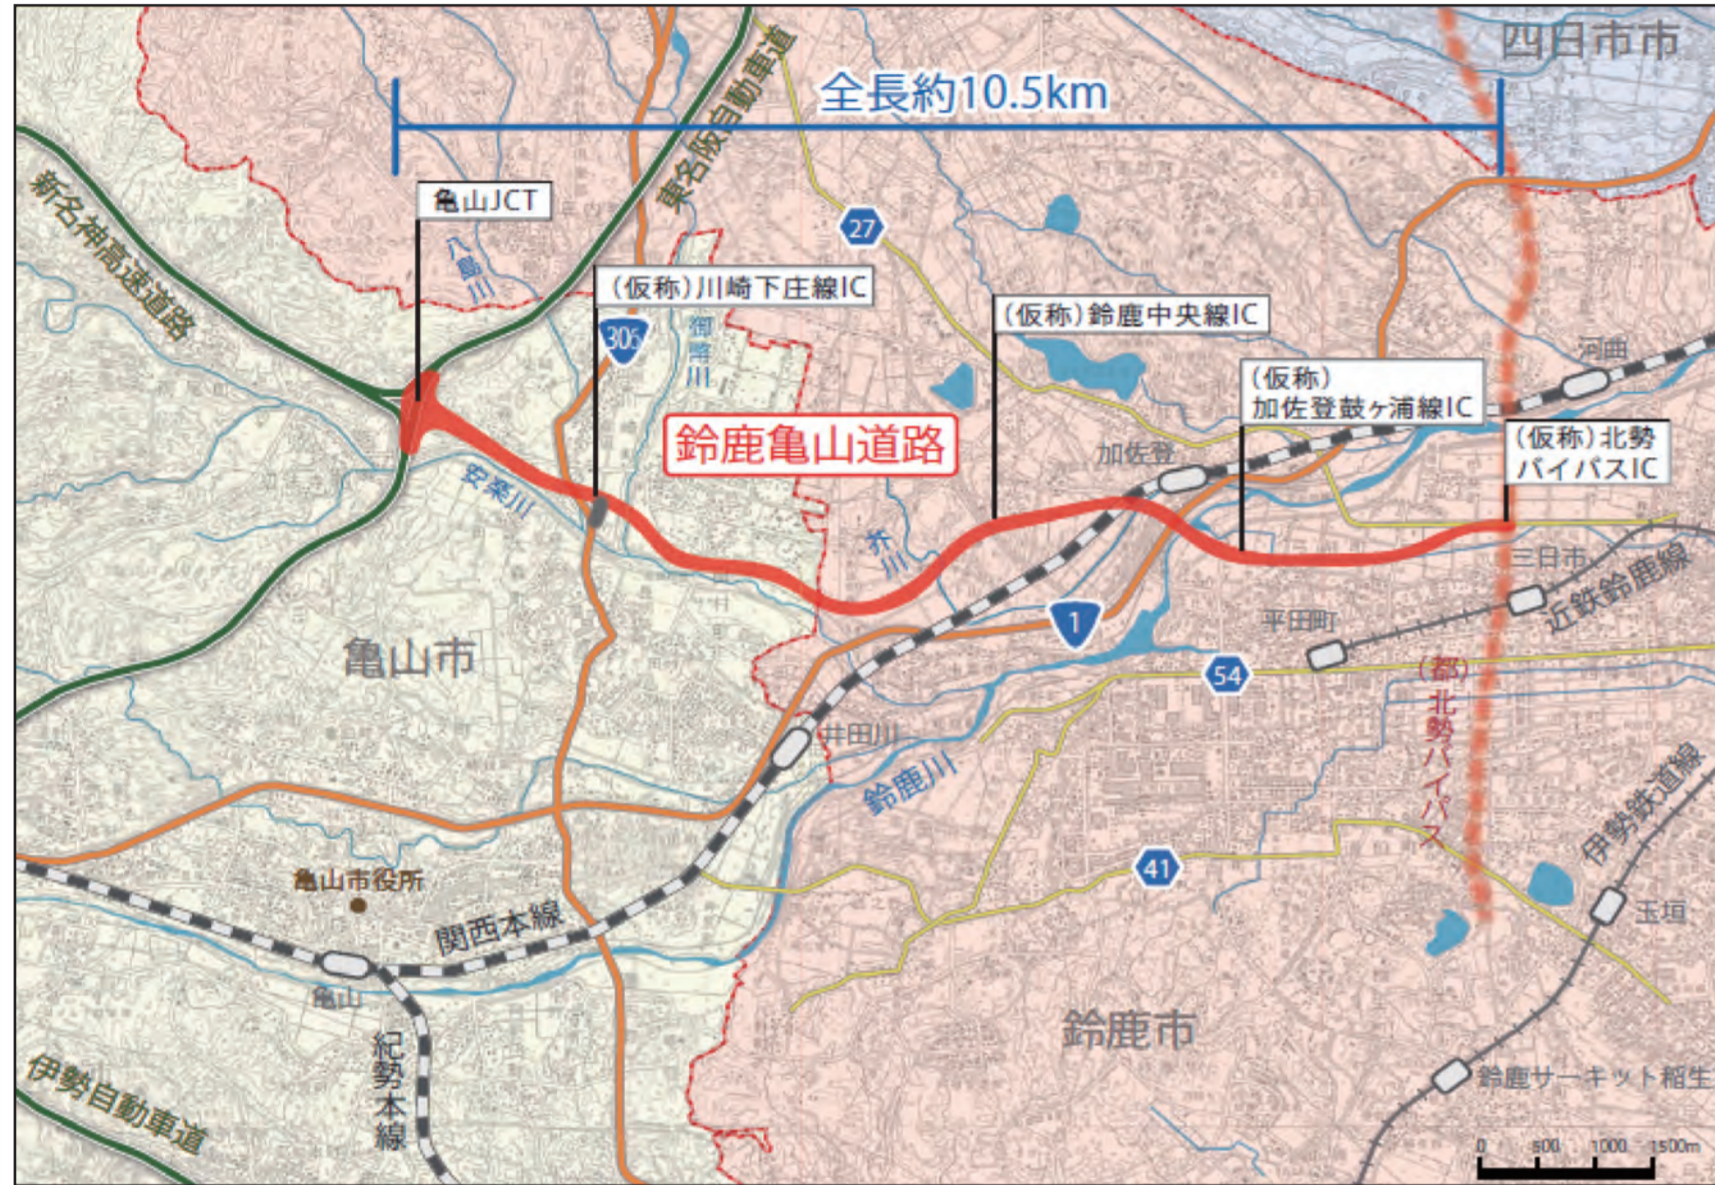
四日市市

全長約10.5km

東名阪自動車道

新名神高速道路

亀山JCT

八島川

27

(仮称)川崎下庄線IC

306

御幣川

(仮称)鈴鹿中央線IC

(仮称)
加佐登鼓ヶ浦線IC

河曲

鈴鹿亀山道路

加佐登

(仮称)北勢
バイパスIC

安楽川

芥川

三日市

近鉄鈴鹿線

1

平田町

亀山市

54

(都)
北勢バイパス

井田川

鈴鹿川

伊勢鉄道線

41

亀山市役所

関西本線

玉垣

亀山

紀勢本線

鈴鹿市

伊勢自動車道

鈴鹿サーキット稲生

0 500 1000 1500m